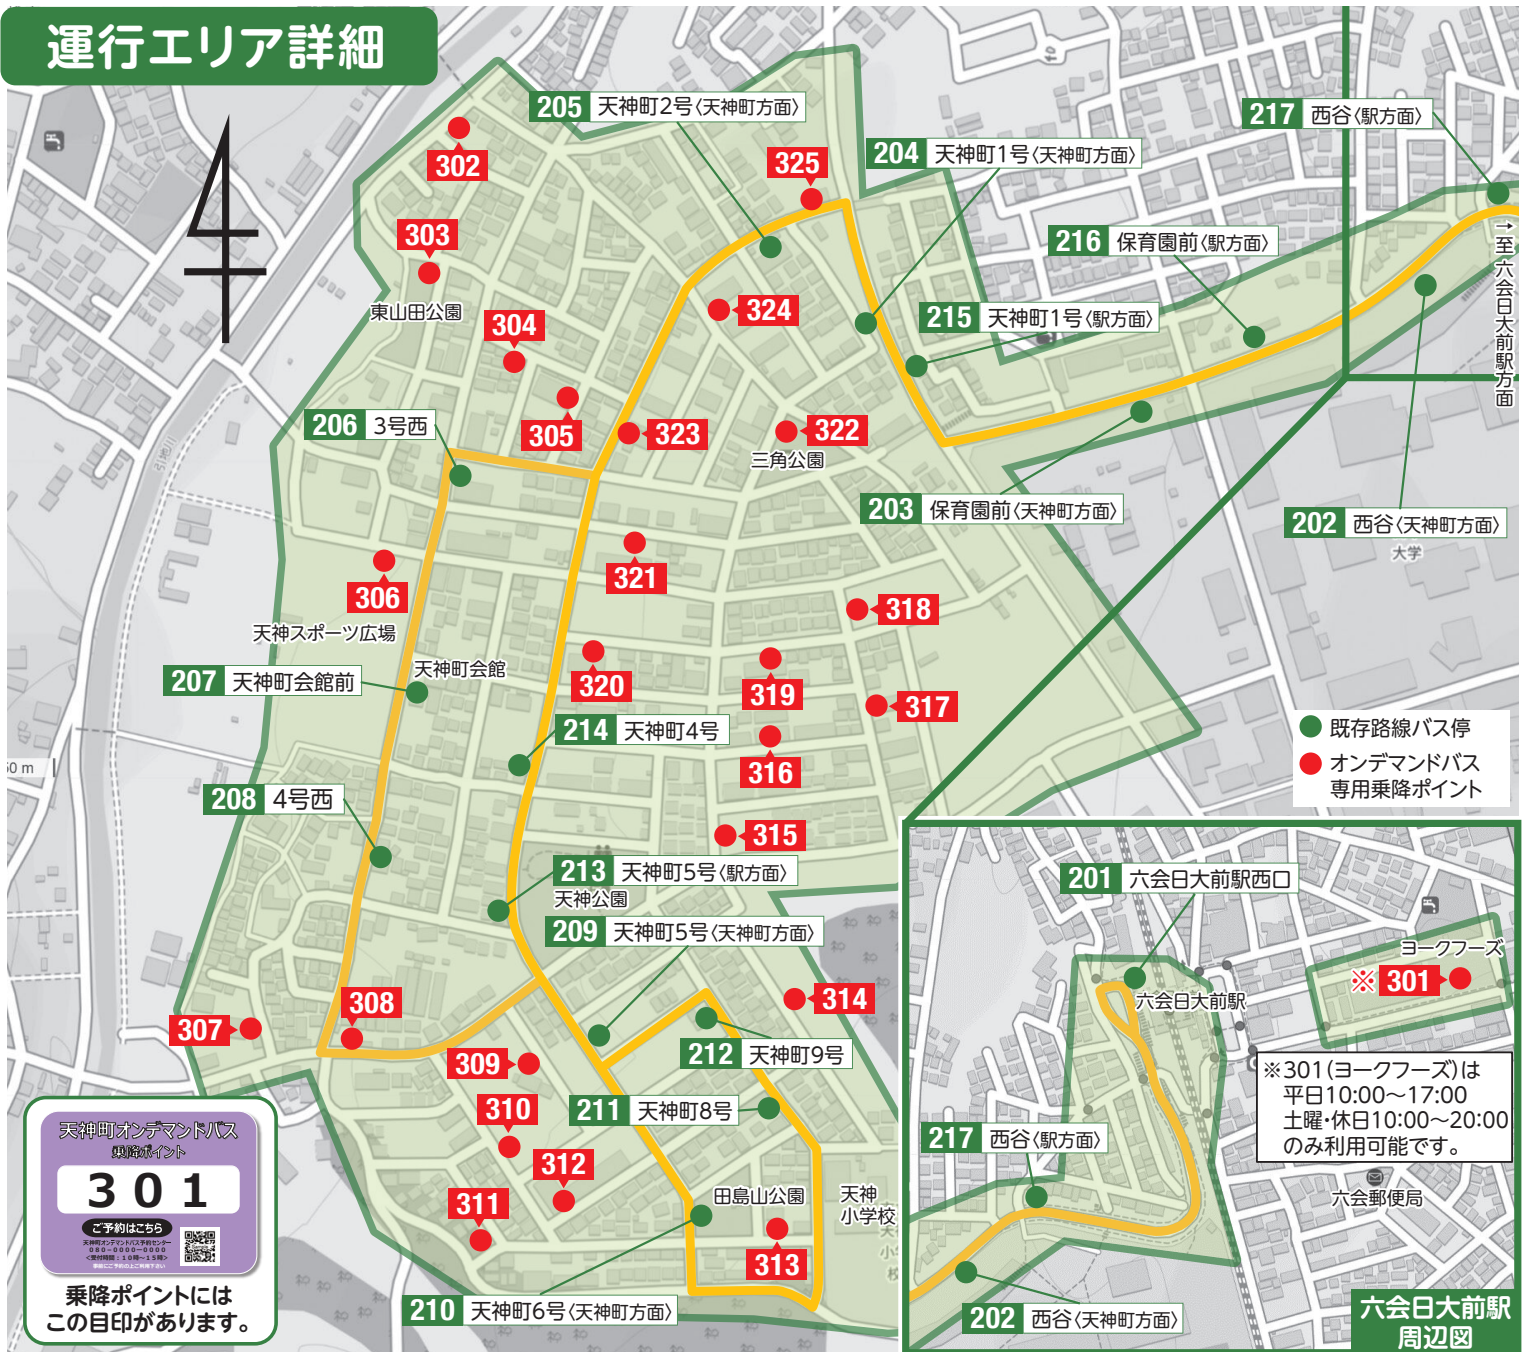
運行エリア詳細

205 天神町2号〈天神町方面〉
204 天神町1号〈天神町方面〉
217 西谷〈駅方面〉
216 保育園前〈駅方面〉
215 天神町1号〈駅方面〉
203 保育園前〈天神町方面〉
202 西谷〈天神町方面〉
206 3号西
207 天神町会館前
208 4号西
214 天神町4号
213 天神町5号〈駅方面〉
209 天神町5号〈天神町方面〉
212 天神町9号
211 天神町8号
210 天神町6号〈天神町方面〉

302
303
304
305
306
307
308
309
310
311
312
313
314
315
316
317
318
319
320
321
322
323
324
325

東山田公園
三角公園
天神スポーツ広場
天神町会館
天神公園
田島山公園
天神小学校
大学
引地川

→至 六会日大前駅方面

既存路線バス停
オンデマンドバス専用乗降ポイント

天神町オンデマンドバス
乗降ポイント
301
ご予約はこちら
乗降ポイントには
この目印があります。

201 六会日大前駅西口
六会日大前駅
ヨークフーズ
※ 301
※301(ヨークフーズ)は
平日10:00～17:00
土曜･休日10:00～20:00
のみ利用可能です。
217 西谷〈駅方面〉
六会郵便局
202 西谷〈天神町方面〉
六会日大前駅
周辺図